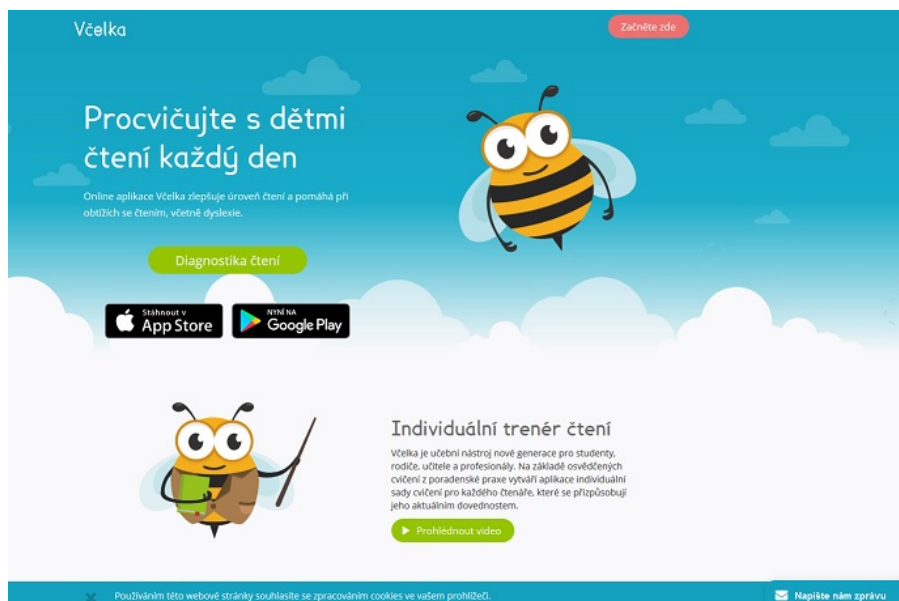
Včelka

Začněte zde

Procvičujte s dětmi čtení každý den

Online aplikace Včelka zlepšuje úroveň čtení a pomáhá při obtížích se čtením, včetně dyslexie.

Diagnostika čtení

Stáhnout v App Store

NYNÍ NA Google Play

Individuální trenér čtení

Včelka je učební nástroj nové generace pro studenty, rodiče, učitele a profesionály. Na základě osvědčených cvičení z poradenské praxe vytváří aplikace individuální sady cvičení pro každého čtenáře, které se přizpůsobují jeho aktuálním dovednostem.

Prohlédnout video

Používáním této webové stránky souhlasíte se zpracováním cookies ve vašem prohlížeči.

Napište nám zprávu